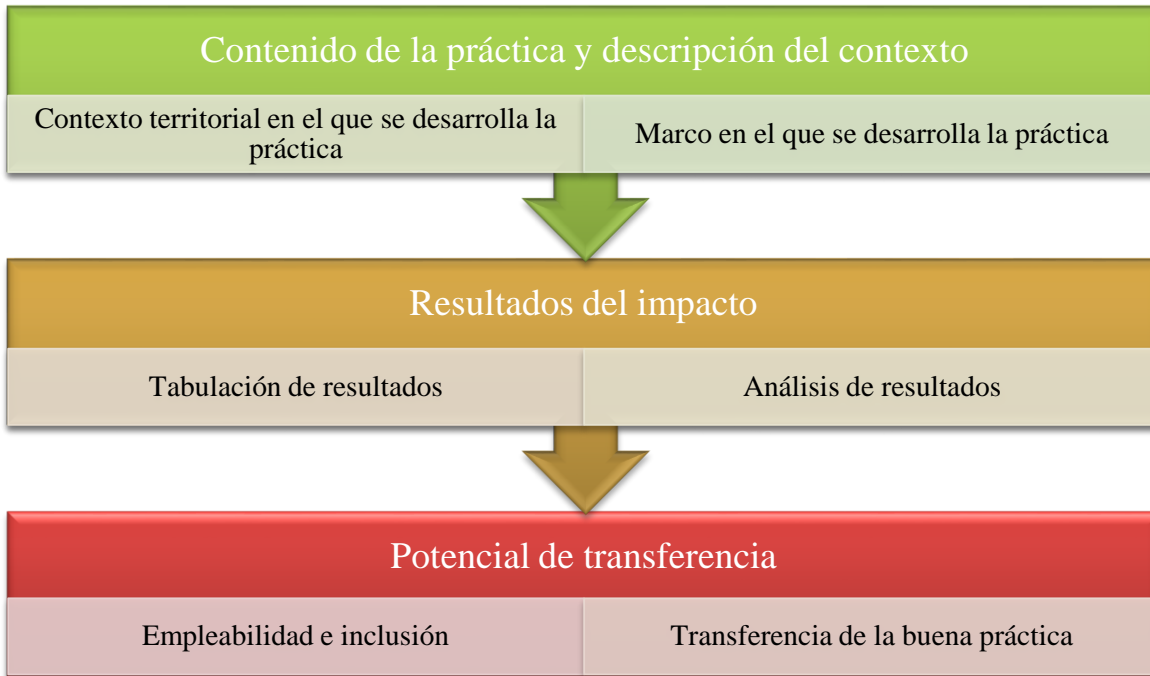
Contenido de la práctica y descripción del contexto

Contexto territorial en el que se desarrolla la práctica

Marco en el que se desarrolla la práctica

Resultados del impacto

Tabulación de resultados

Análisis de resultados

Potencial de transferencia

Empleabilidad e inclusión

Transferencia de la buena práctica